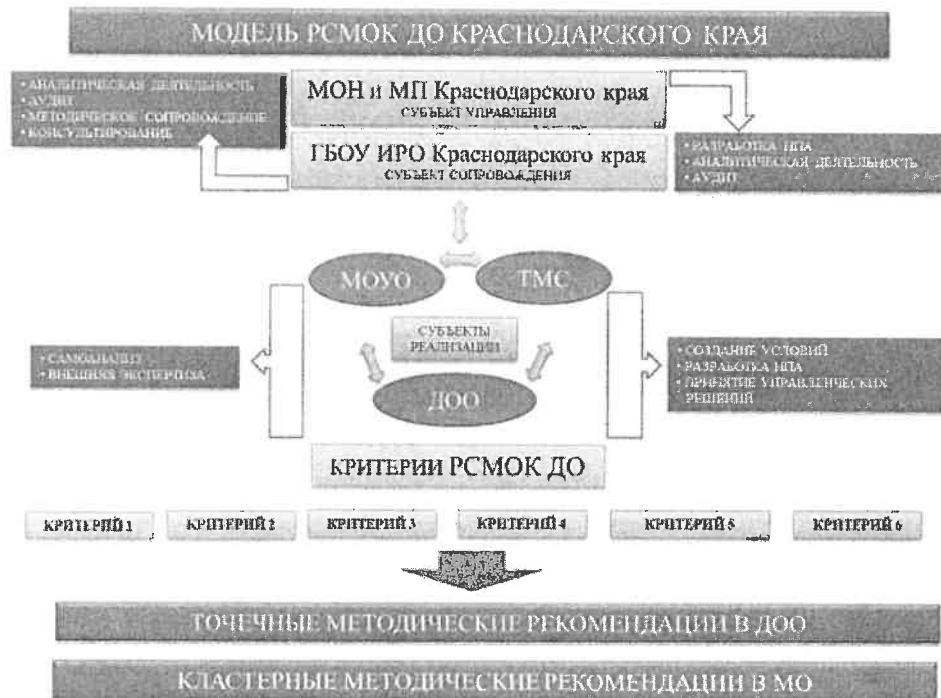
МОДЕЛЬ РСМОК ДО КРАСНОДАРСКОГО КРАЯ

• АНАЛИТИЧЕСКАЯ ДЕЯТЕЛЬНОСТЬ
• АУДИТ
• МЕТОДИЧЕСКОЕ СОПРОВОЖДЕНИЕ
• КОНСУЛЬТИРОВАНИЕ

МОН и МП Краснодарского края
СУБЪЕКТ УПРАВЛЕНИЯ

ГБОУ ИРО Краснодарского края
СУБЪЕКТ СОПРОВОЖДЕНИЯ

• РАЗРАБОТКА НПА
• АНАЛИТИЧЕСКАЯ ДЕЯТЕЛЬНОСТЬ
• АУДИТ

МОУО

ТМС

СУБЪЕКТЫ РЕАЛИЗАЦИИ

• САМОАНАЛИЗ
• ВНЕШНЯЯ ЭКСПЕРТИЗА

ДОО

• СОЗДАНИЕ УСЛОВИЙ
• РАЗРАБОТКА НПА
• ПРИНЯТИЕ УПРАВЛЕНЧЕСКИХ РЕШЕНИЙ

КРИТЕРИИ РСМОК ДО

КРИТЕРИЙ 1 КРИТЕРИЙ 2 КРИТЕРИЙ 3 КРИТЕРИЙ 4 КРИТЕРИЙ 5 КРИТЕРИЙ 6

ТОЧЕЧНЫЕ МЕТОДИЧЕСКИЕ РЕКОМЕНДАЦИИ В ДОО

КЛАСТЕРНЫЕ МЕТОДИЧЕСКИЕ РЕКОМЕНДАЦИИ В МО